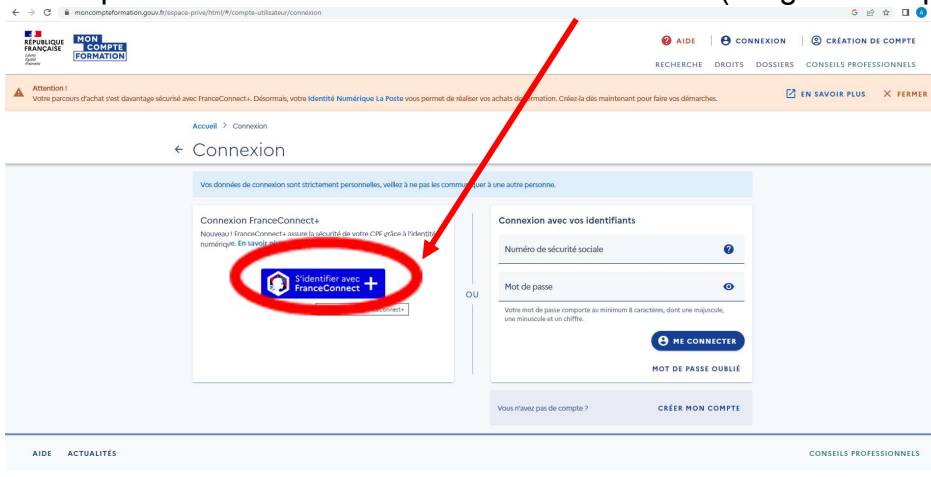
moncompteformation.gouv.fr/espace-prive/html/#/compte-utilisateur/connexion

RÉPUBLIQUE FRANÇAISE
Liberté Égalité Fraternité

MON COMPTE FORMATION

AIDE | CONNEXION | CRÉATION DE COMPTE

RECHERCHE DROITS DOSSIERS CONSEILS PROFESSIONNELS

Attention !
Votre parcours d'achat s'est davantage sécurisé avec FranceConnect+. Désormais, votre Identité Numérique La Poste vous permet de réaliser vos achats de formation. Créez-la dès maintenant pour faire vos démarches.

EN SAVOIR PLUS  FERMER

Accueil > Connexion

← Connexion

Vos données de connexion sont strictement personnelles, veillez à ne pas les communiquer à une autre personne.

Connexion FranceConnect+
Nouveau ! FranceConnect+ assure la sécurité de votre CPF grâce à l'identité numérique. En savoir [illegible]

S'identifier avec FranceConnect +

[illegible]connect+

OU

Connexion avec vos identifiants

Numéro de sécurité sociale

Mot de passe

Votre mot de passe comporte au minimum 8 caractères, dont une majuscule, une minuscule et un chiffre.

ME CONNECTER

MOT DE PASSE OUBLIÉ

Vous n'avez pas de compte ? CRÉER MON COMPTE

AIDE ACTUALITÉS

CONSEILS PROFESSIONNELS